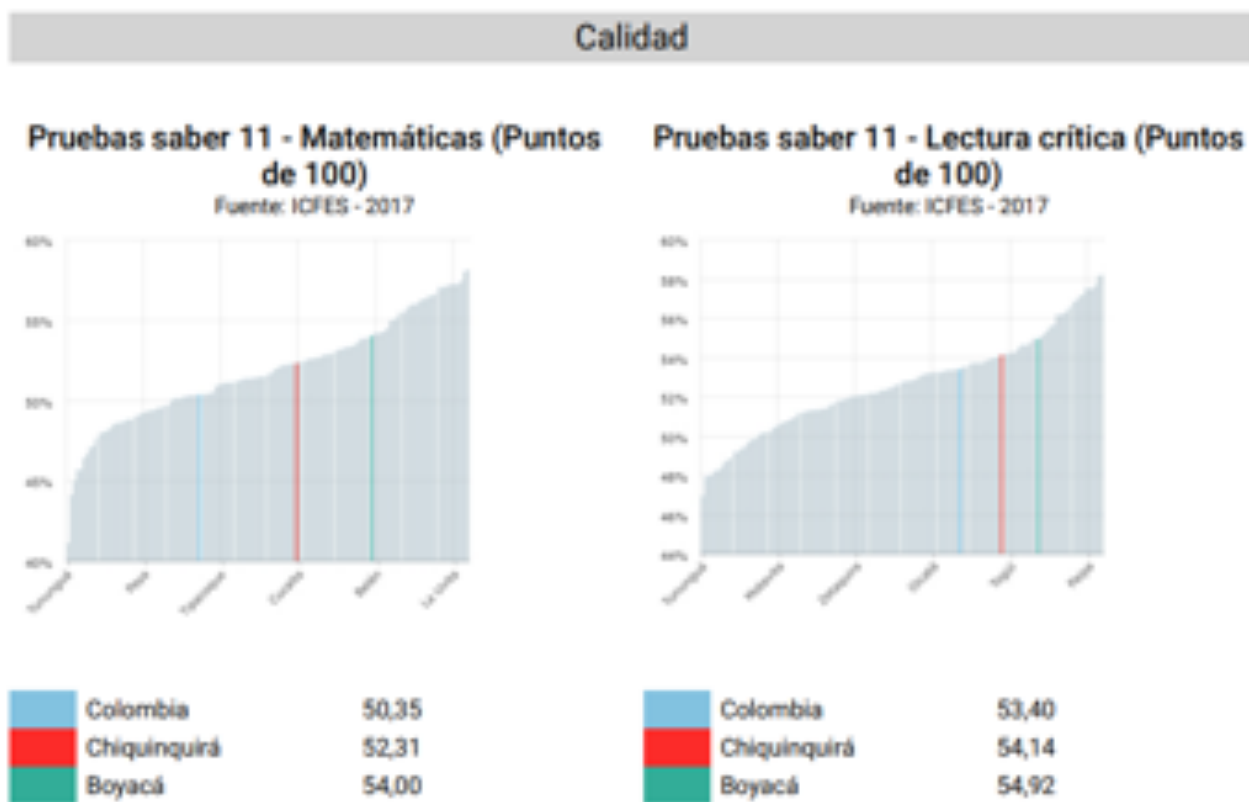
Calidad

Pruebas saber 11 - Matemáticas (Puntos de 100)
Fuente: ICFES - 2017

60%
55%
50%
45%
40%

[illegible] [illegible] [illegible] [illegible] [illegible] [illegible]

| | | |
|---|---|---|
| | Colombia | 50,35 |
| | Chiquinquirá | 52,31 |
| | Boyacá | 54,00 |

Pruebas saber 11 - Lectura crítica (Puntos de 100)
Fuente: ICFES - 2017

60%
58%
56%
54%
52%
50%
48%
46%
44%

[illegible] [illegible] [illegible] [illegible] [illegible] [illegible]

| | | |
|---|---|---|
| | Colombia | 53,40 |
| | Chiquinquirá | 54,14 |
| | Boyacá | 54,92 |